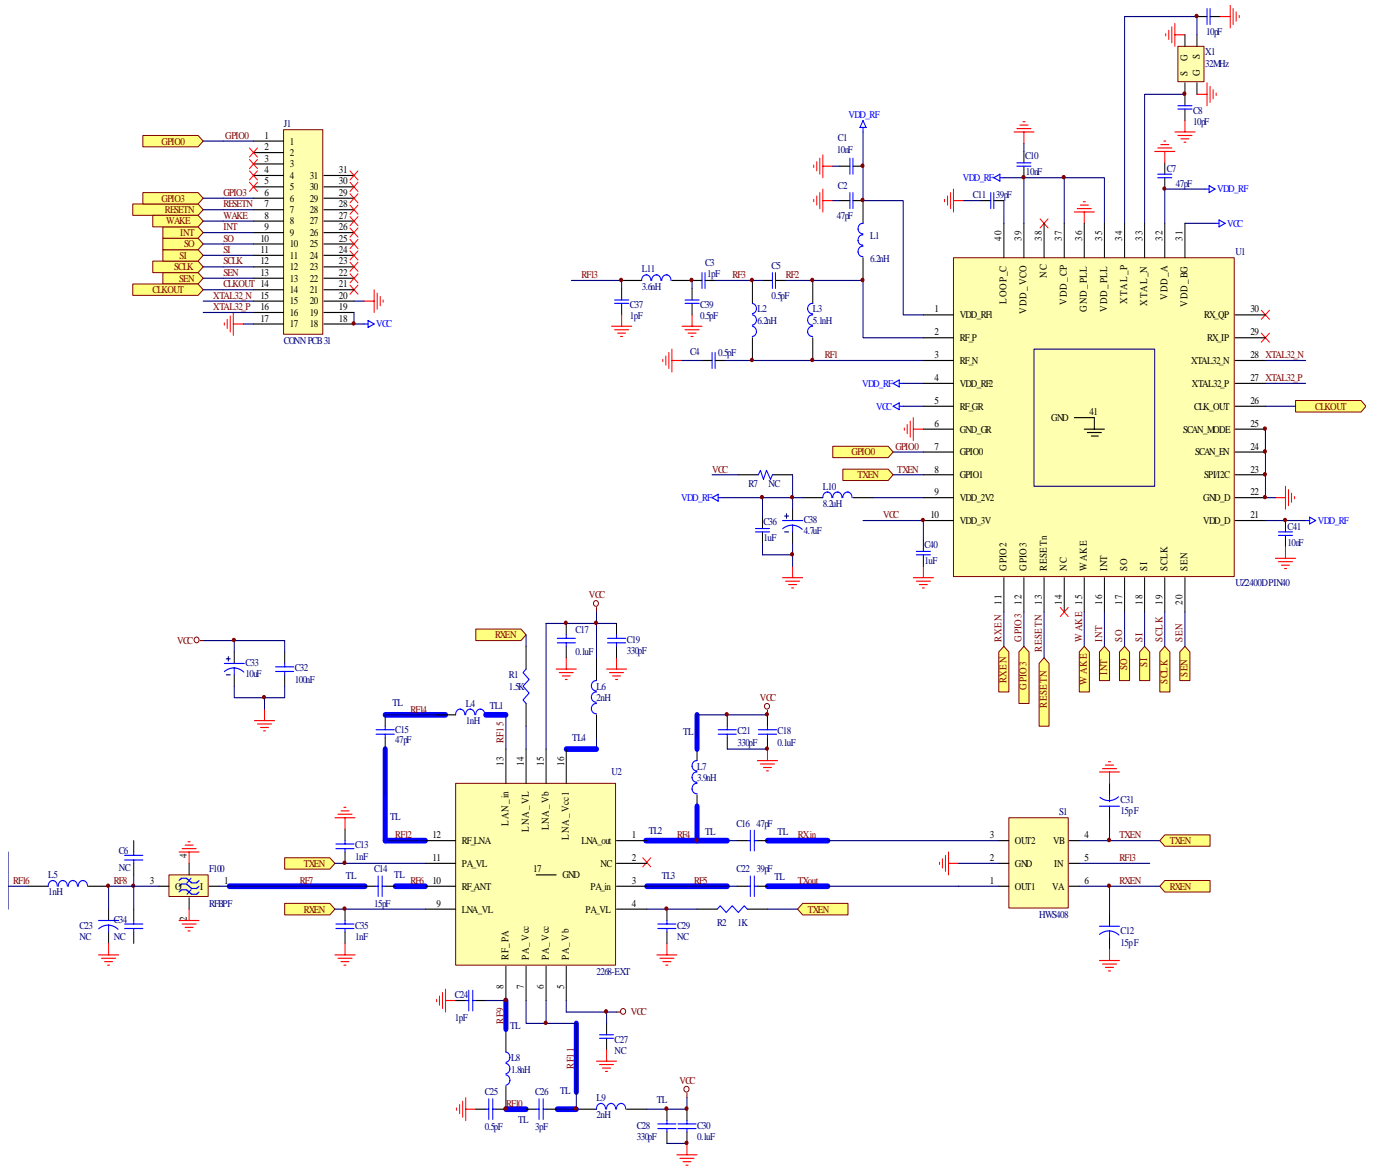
10pF
X1
32MHz
G G
S S
C8
10pF
C7
47pF
VDD_RF
VCC
C10
10nF
VDD_RF
C11 39pF
U1
VDD_RF
C1
10nF
C2
47pF
L1
6.2nH
J1
GPIO0 GPIO0 1
2
3
4
5
GPIO3 GPIO3 6
RESETN RESETN 7
WAKE WAKE 8
INT INT 9
SO SO 10
SI SI 11
SCLK SCLK 12
SEN SEN 13
CLKOUT CLKOUT 14
XTAL32_N 15
XTAL32_P 16
17
1 31 31
2 30 30
3 29
4 31 28
5 30 27
6 29 26
7 28 25
8 27 24
9 26 23
10 25 22
11 24 21
12 23 20
13 22 19
14 21 18
15 20
16 19
17 18
VCC
CONN PCB 31
RFI3
L11
3.6nH
C3
1pF
RF3
C5
0.5pF
RF2
C37
1pF
C39
0.5pF
L2
6.2nH
L3
5.1nH
C4 0.5pF
RF1
40 39 38 37 36 35 34 33 32 31
LOOP_C VDD_VCO NC VDD_CP GND_PLL VDD_PLL XTAL_P XTAL_N VDD_A VDD_BG
1 VDD_RFI
2 RF_P
3 RF_N
4 VDD_RF2
5 RF_GR
6 GND_GR
7 GPIO0
8 GPIO1
9 VDD_2V2
10 VDD_3V
RX_QP 30
RX_IP 29
XTAL32_N 28 XTAL32_N
XTAL32_P 27 XTAL32_P
CLK_OUT 26 CLKOUT
SCAN_MODE 25
SCAN_EN 24
SPI/I2C 23
GND_D 22
VDD_D 21
GND 41
VDD_RF
VCC
GPIO0 GPIO0
TXEN TXEN
VCC
R7 NC
VDD_RF
L10
8.2nH
C36
1uF
C38
4.7uF
VCC
C40
1uF
C41
10nF
VDD_RF
GPIO2 GPIO3 RESETn NC WAKE INT SO SI SCLK SEN
11 12 13 14 15 16 17 18 19 20
UZ2400DPIN40
RXEN GPIO3 RESETN WAKE INT SO SI SCLK SEN
RXEN GPIO3 RESETN WAKE INT SO SI SCLK SEN
VCC
C33
10uF
C32
100nF
VCC
RXEN
C17
0.1uF
C19
330pF
R1
1.5K
L6
2nH
TL
RFI4
L4
1nH
TL1
RFI5
C15
47pF
TL4
VCC
TL
C21
330pF
C18
0.1uF
L7
3.9nH
TL
13 14 15 16
U2
LAN_in LNA_VL LNA_Vb LNA_Vcc1
12 RF_LNA
11 PA_VL
10 RF_ANT
9 LNA_VL
17 GND
LNA_out 1
NC 2
PA_in 3
PA_VL 4
C13
1nF
RFI2
TXEN
RFI6
L5
1nH
RF8
C6
NC
3
F100
RFBPF
1
RF7
TL
C14
15pF
TL
RF6
RXEN
C35
1nF
C23
NC
C34
NC
TL2
RF4
TL
C16
47pF
TL
RXin
TL3
RF5
C22
39pF
TL
TXout
C29
NC
R2
1K
TXEN
S1
3 OUT2 VB 4
2 GND IN 5
1 OUT1 VA 6
HWS408
C31
15pF
TXEN
TXEN
RFI3
RXEN
RXEN
C12
15pF
RF_PA PA_Vcc PA_Vcc PA_Vb
8 7 6 5
2268-EXT
C24
1pF
RF9
TL
VCC
C27
NC
L8
1.8nH
RF11
C25
0.5pF
RF10
TL
C26
3pF
TL
L9
2nH
TL
VCC
C28
330pF
C30
0.1uF